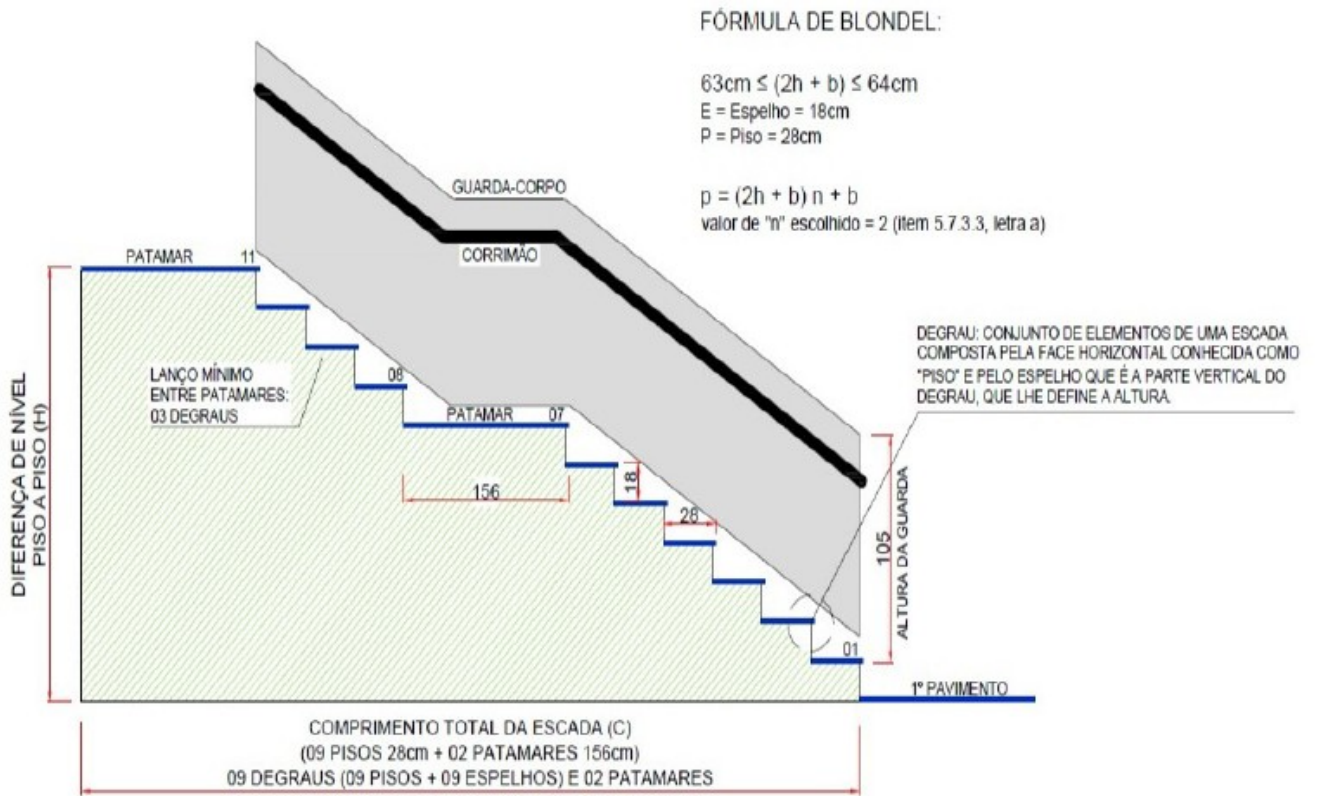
FÓRMULA DE BLONDEL:

63cm ≤ (2h + b) ≤ 64cm
E = Espelho = 18cm
P = Piso = 28cm

p = (2h + b) n + b
valor de "n" escolhido = 2 (item 5.7.3.3, letra a)

GUARDA-CORPO

CORRIMÃO

PATAMAR 11

LANÇO MÍNIMO ENTRE PATAMARES: 03 DEGRAUS

08

PATAMAR 07

DEGRAU: CONJUNTO DE ELEMENTOS DE UMA ESCADA COMPOSTA PELA FACE HORIZONTAL CONHECIDA COMO "PISO" E PELO ESPELHO QUE É A PARTE VERTICAL DO DEGRAU, QUE LHE DEFINE A ALTURA.

DIFERENÇA DE NÍVEL PISO A PISO (H)

156

18

28

105

ALTURA DA GUARDA

01

1º PAVIMENTO

COMPRIMENTO TOTAL DA ESCADA (C)
(09 PISOS 28cm + 02 PATAMARES 156cm)
09 DEGRAUS (09 PISOS + 09 ESPELHOS) E 02 PATAMARES